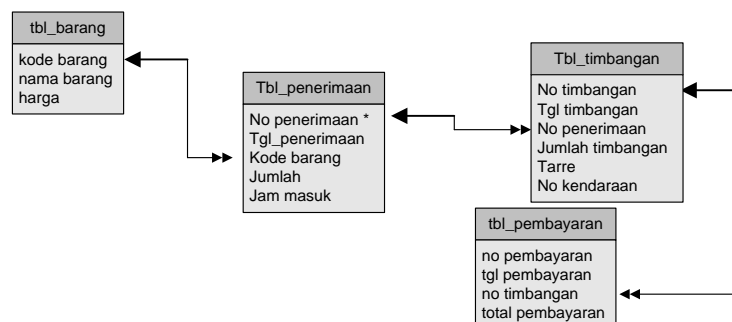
tbl_barang
kode barang
nama barang
harga

Tbl_penerimaan
No penerimaan *
Tgl_penerimaan
Kode barang
Jumlah
Jam masuk

Tbl_timbangan
No timbangan
Tgl timbangan
No penerimaan
Jumlah timbangan
Tarre
No kendaraan

tbl_pembayaran
no pembayaran
tgl pembayaran
no timbangan
total pembayaran